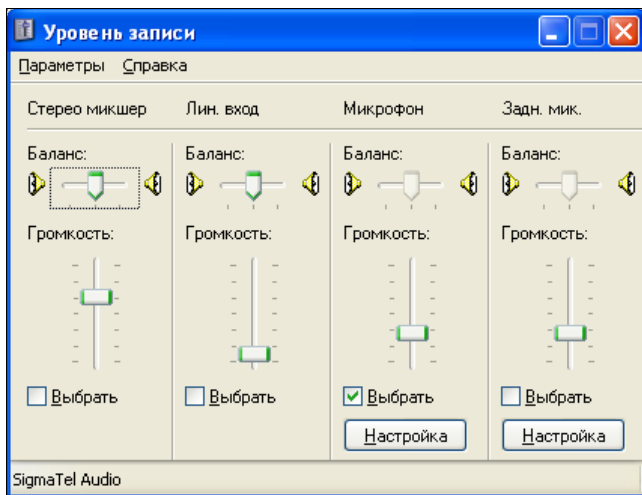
Уровень записи

Параметры Справка

Стерео микшер

Баланс:

Громкость:

Выбрать

Лин. вход

Баланс:

Громкость:

Выбрать

Микрофон

Баланс:

Громкость:

Выбрать

Настройка

Задн. мик.

Баланс:

Громкость:

Выбрать

Настройка

SigmaTel Audio